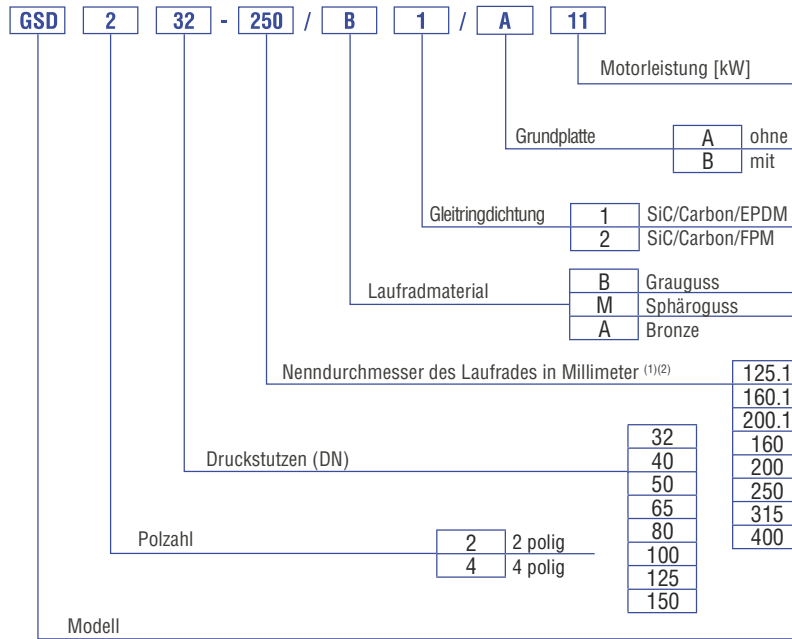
GSD 2 32 - 250 / B 1 / A 11

Motorleistung [kW]

Grundplatte

| A | ohne |
|---|---|
| B | mit |

Gleitringdichtung

| 1 | SiC/Carbon/EPDM |
|---|---|
| 2 | SiC/Carbon/FPM |

Laufradmaterial

| B | Grauguss |
|---|---|
| M | Sphäroguss |
| A | Bronze |

Nenndurchmesser des Laufrades in Millimeter $^{(1)(2)}$

125.1
160.1
200.1
160
200
250
315
400

Druckstutzen (DN)

32
40
50
65
80
100
125
150

Polzahl

| 2 | 2 polig |
|---|---|
| 4 | 4 polig |

Modell